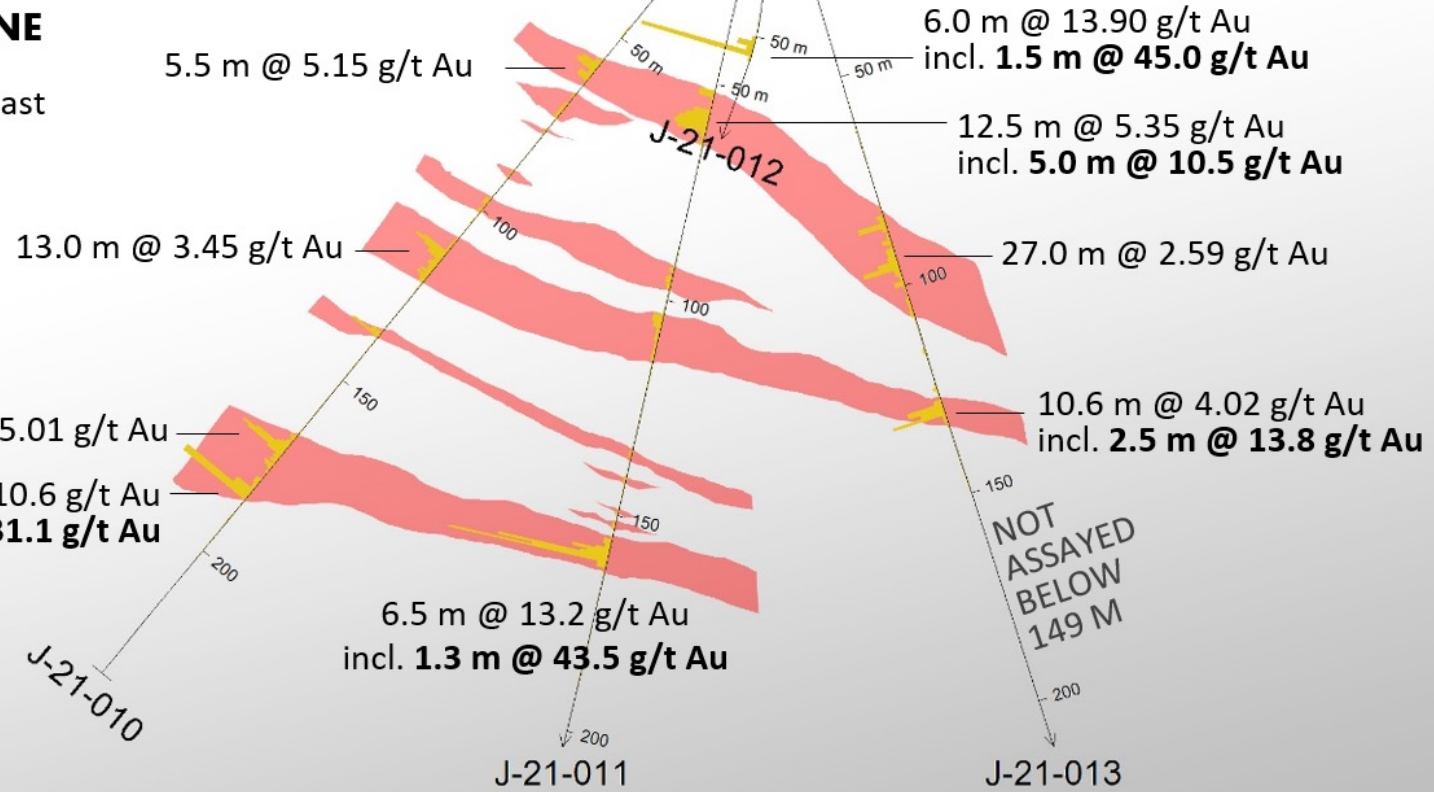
NE

ast

5.5 m @ 5.15 g/t Au

6.0 m @ 13.90 g/t Au
incl. **1.5 m @ 45.0 g/t Au**

50 m

50 m

50 m

50 m

12.5 m @ 5.35 g/t Au
incl. **5.0 m @ 10.5 g/t Au**

J-21-012

13.0 m @ 3.45 g/t Au

100

27.0 m @ 2.59 g/t Au

100

100

150

10.6 m @ 4.02 g/t Au
incl. **2.5 m @ 13.8 g/t Au**

5.01 g/t Au

10.6 g/t Au
**31.1 g/t Au**

150

150

NOT ASSAYED BELOW 149 M

200

6.5 m @ 13.2 g/t Au
incl. **1.3 m @ 43.5 g/t Au**

J-21-010

200

200

J-21-011

J-21-013